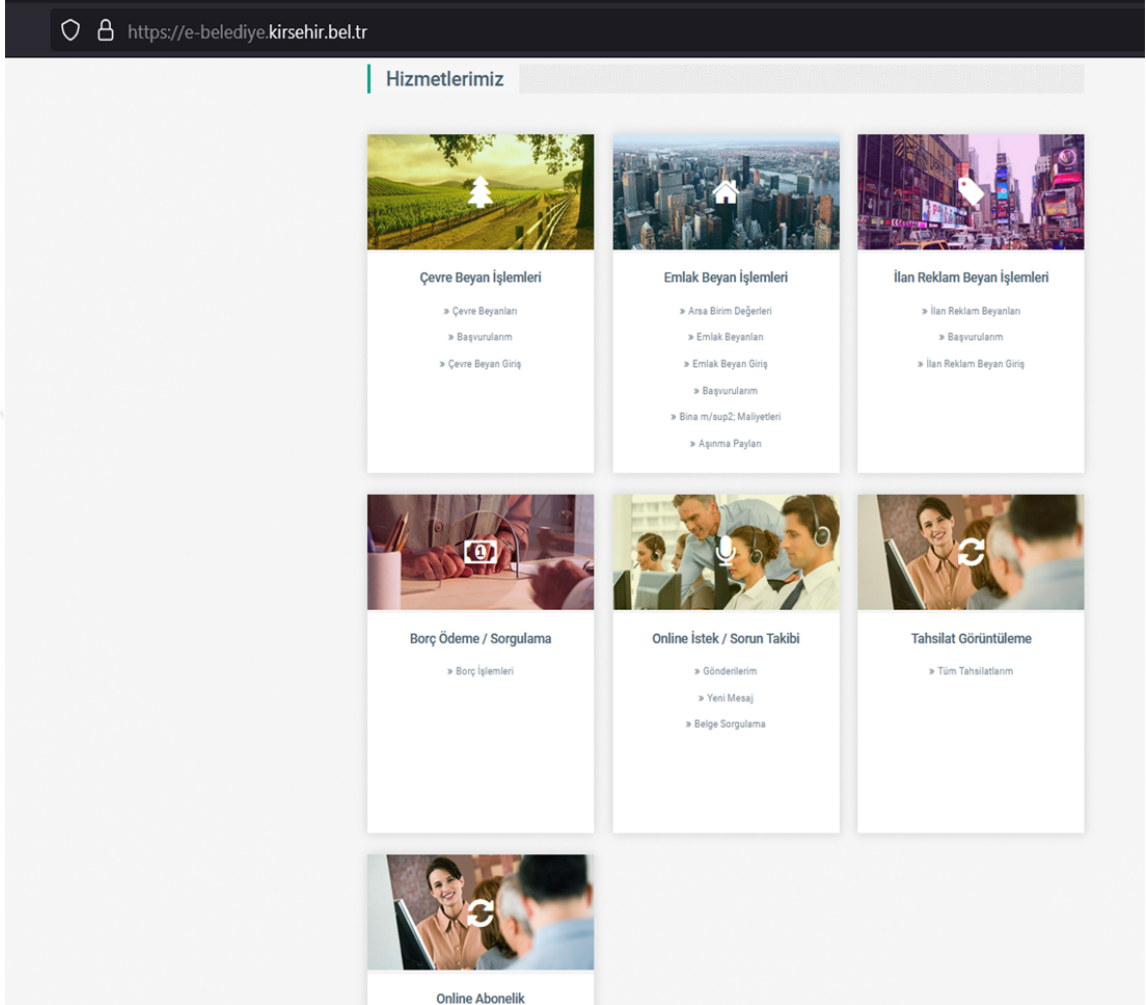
https://e-belediye.kirsehir.bel.tr

Hizmetlerimiz

Çevre Beyan İşlemleri

» Çevre Beyanları

» Başvurularım

» Çevre Beyan Giriş

Emlak Beyan İşlemleri

» Arsa Birim Değerleri

» Emlak Beyanları

» Emlak Beyan Giriş

» Başvurularım

» Bina m/sup2; Maliyetleri

» Aşınma Payları

İlan Reklam Beyan İşlemleri

» İlan Reklam Beyanları

» Başvurularım

» İlan Reklam Beyan Giriş

Borç Ödeme / Sorgulama

» Borç İşlemleri

Online İstek / Sorun Takibi

» Gönderilerim

» Yeni Mesaj

» Belge Sorgulama

Tahsilat Görüntüleme

» Tüm Tahsilatlarım

Online Abonelik